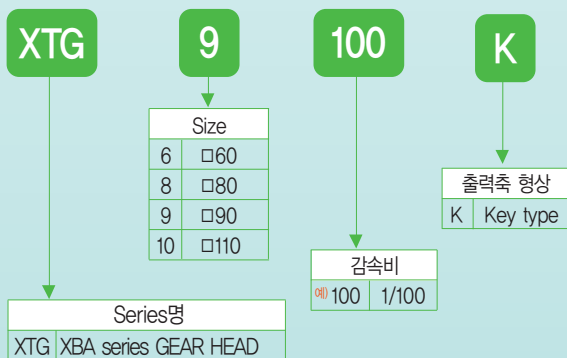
XTG

9

100

K

| Size | |
|---|---|
| 6 | □60 |
| 8 | □80 |
| 9 | □90 |
| 10 | □110 |

| 출력축 형상 | |
|---|---|
| K | Key type |

| 감속비 | |
|---|---|
| 예) 100 | 1/100 |

| Series명 | |
|---|---|
| XTG | XBA series GEAR HEAD |